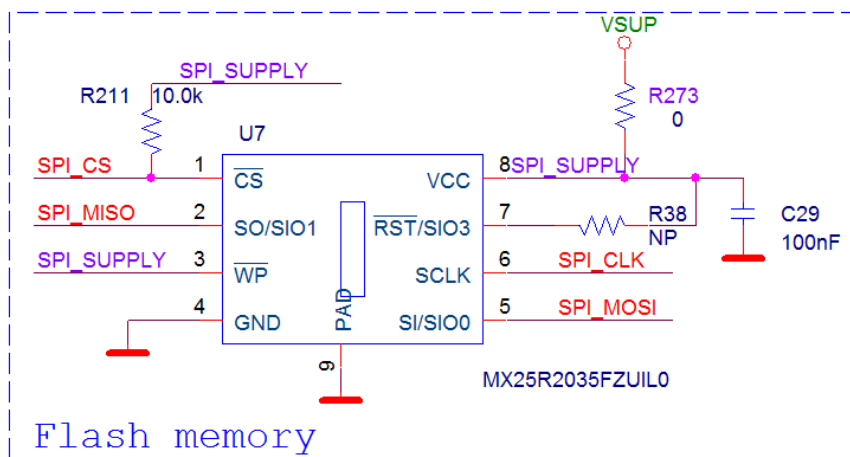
VSUP

SPI_SUPPLY

R211 10.0k

R273 0

U7

SPI_CS 1 $\overline{CS}$

VCC 8 SPI_SUPPLY

SPI_MISO 2 SO/SIO1

$\overline{RST}$/SIO3 7

R38 NP

C29 100nF

SPI_SUPPLY 3 $\overline{WP}$

SCLK 6 SPI_CLK

4 GND

PAD

SI/SIO0 5 SPI_MOSI

9

MX25R2035FZUIL0

Flash memory